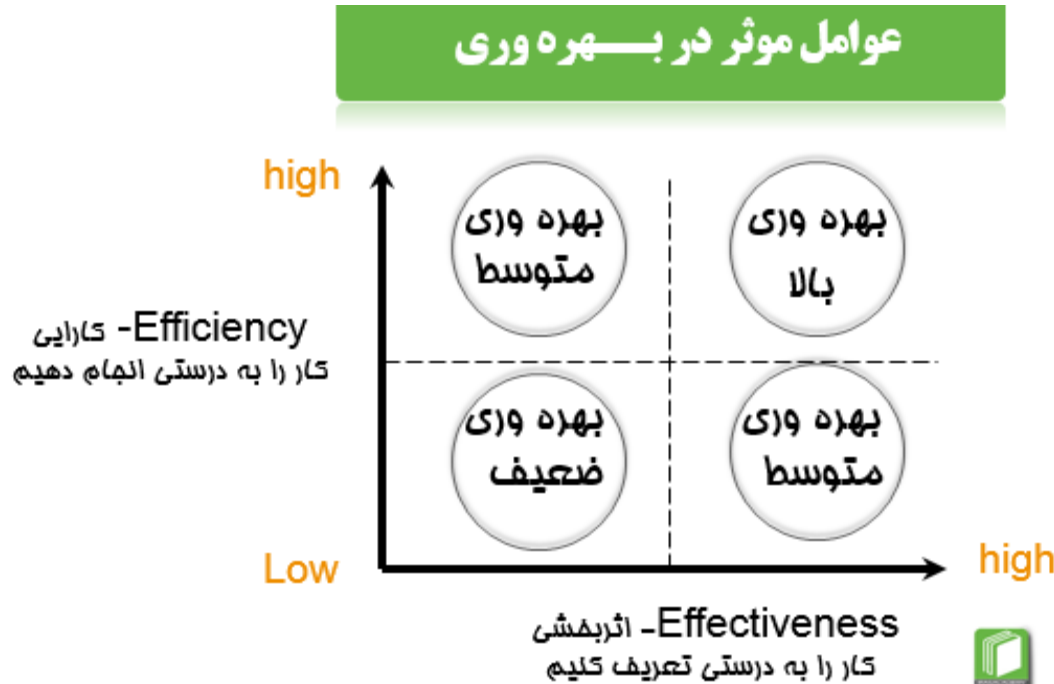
عوامل موثر در بـــــهره وری

high

بهره وری متوسط

بهره وری بالا

Efficiency- کارایی
کار را به درستی انجام دهیم

بهره وری ضعیف

بهره وری متوسط

Low

high

Effectiveness- اثربخشی
کار را به درستی تعریف کنیم